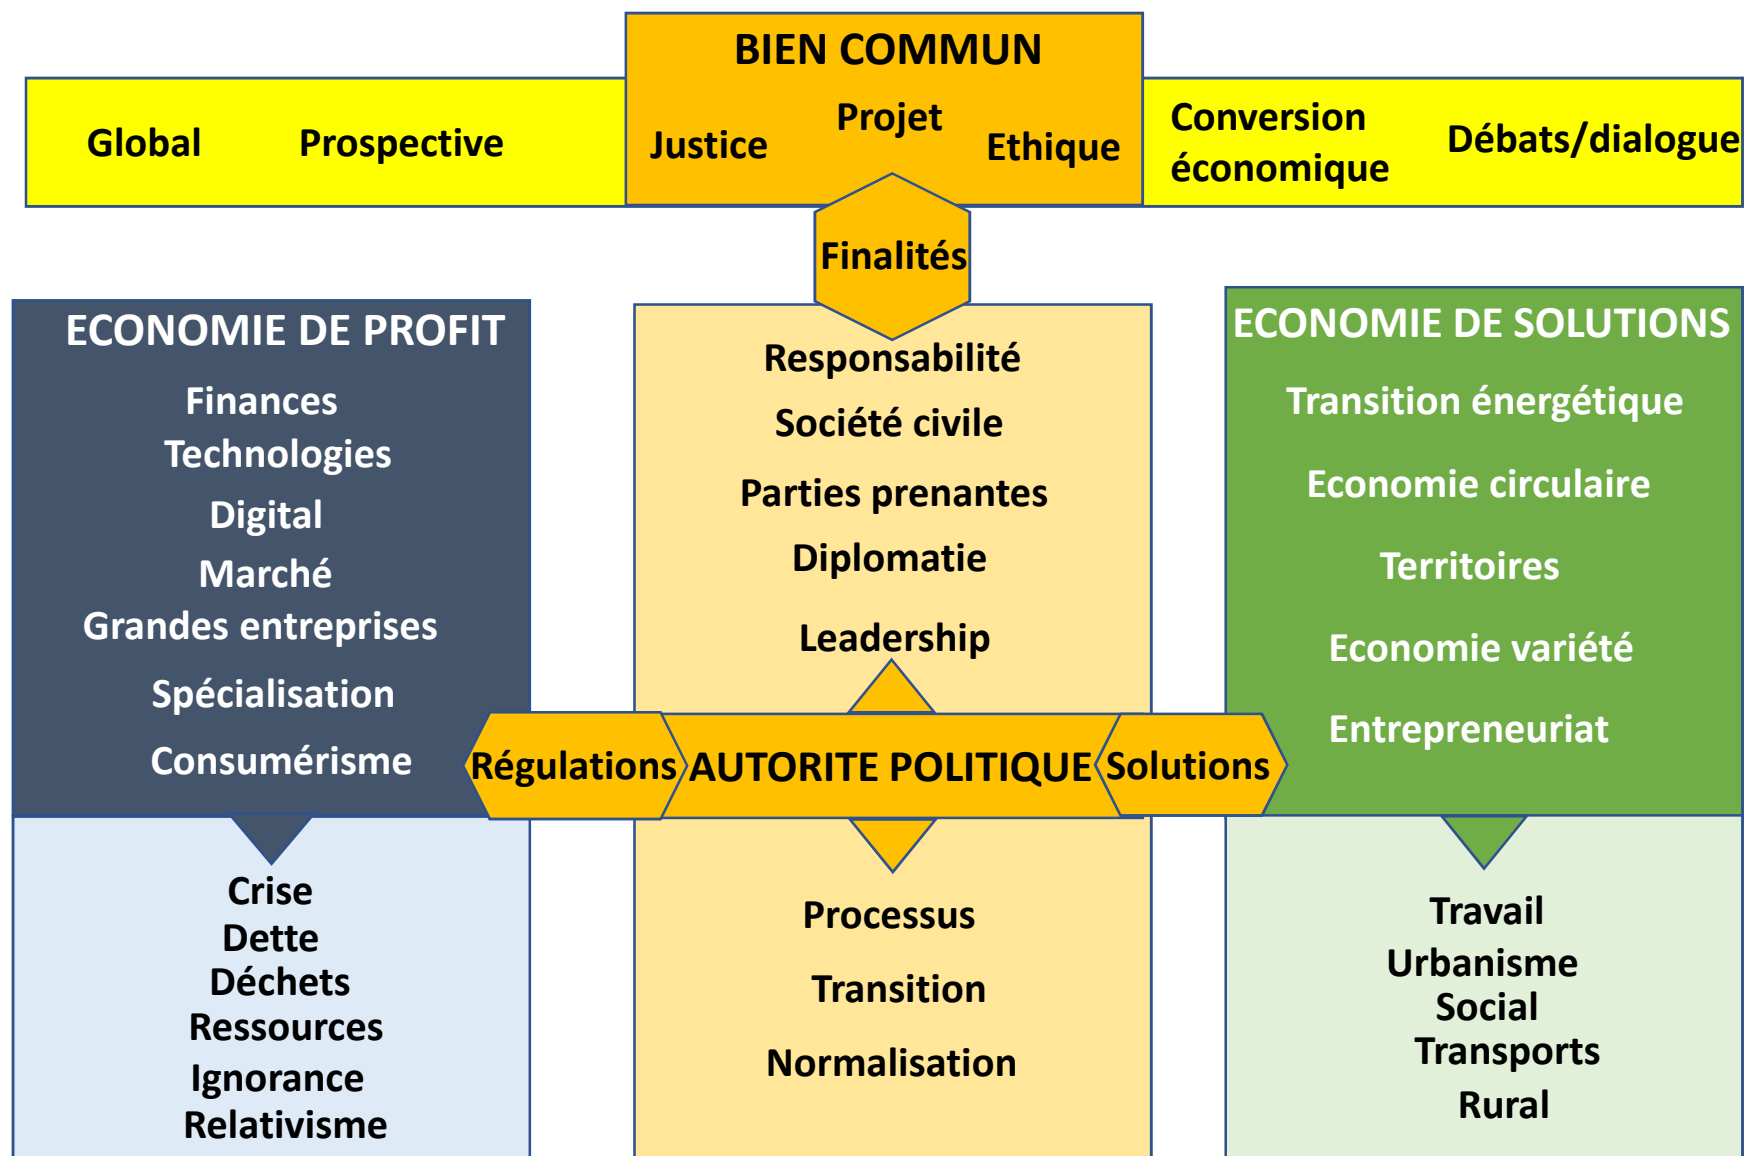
Global Prospective

BIEN COMMUN

Justice Projet Ethique

Conversion économique Débats/dialogue

Finalités

ECONOMIE DE PROFIT

Finances
Technologies
Digital
Marché
Grandes entreprises
Spécialisation
Consumérisme

Responsabilité
Société civile
Parties prenantes
Diplomatie
Leadership

ECONOMIE DE SOLUTIONS

Transition énergétique
Economie circulaire
Territoires
Economie variété
Entrepreneuriat

Régulations AUTORITE POLITIQUE Solutions

Crise
Dette
Déchets
Ressources
Ignorance
Relativisme

Processus
Transition
Normalisation

Travail
Urbanisme
Social
Transports
Rural